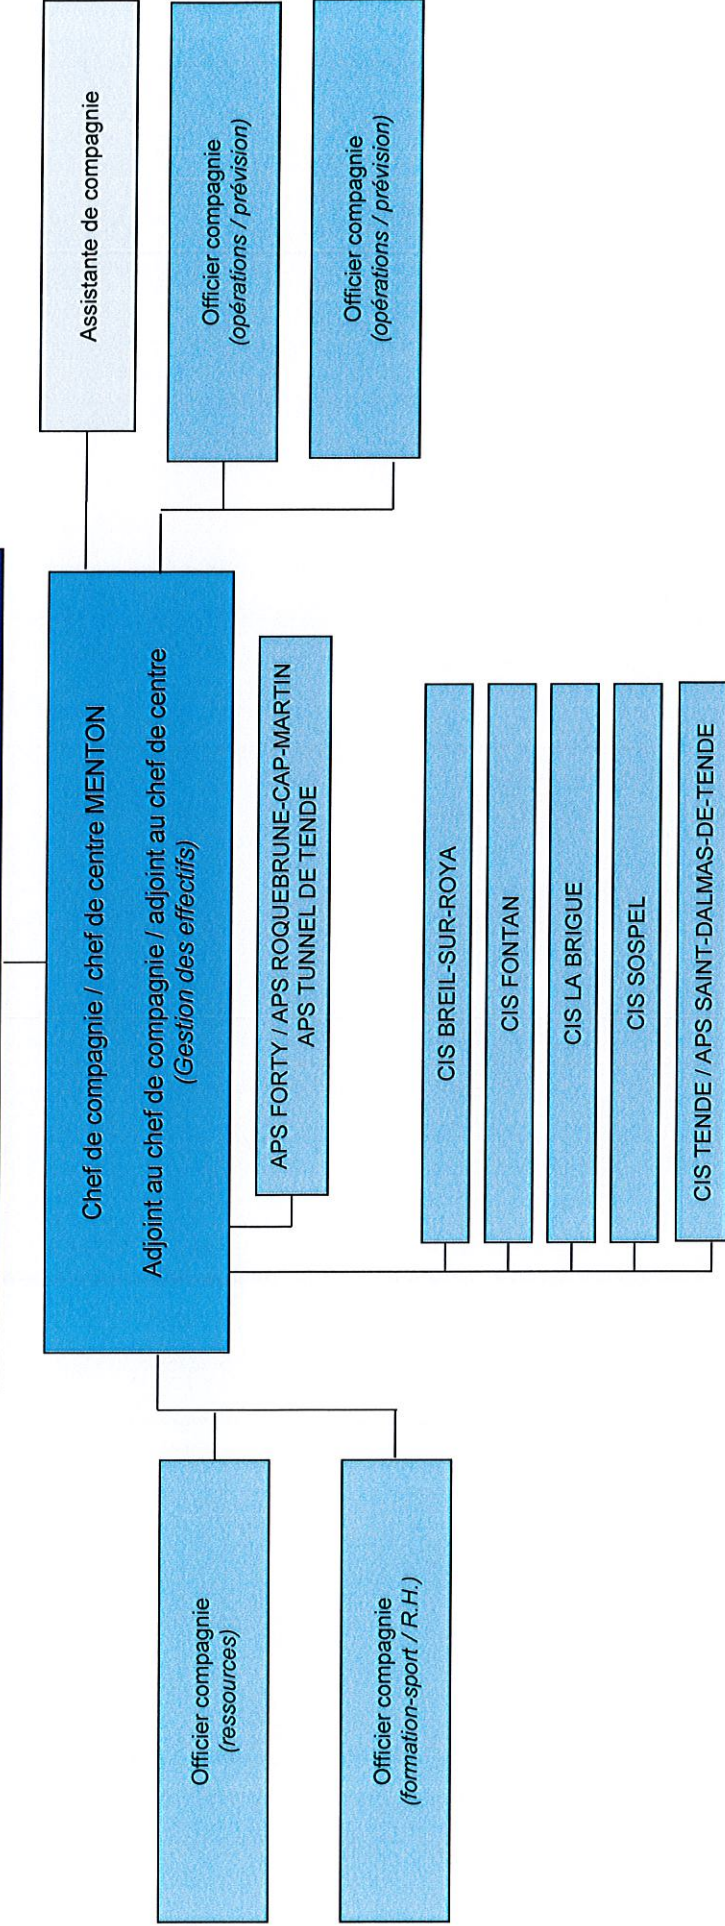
Chef de compagnie / chef de centre MENTON

Adjoint au chef de compagnie / adjoint au chef de centre
(Gestion des effectifs)

Assistante de compagnie

Officier compagnie
(opérations / prévision)

Officier compagnie
(opérations / prévision)

APS FORTY / APS ROQUEBRUNE-CAP-MARTIN
APS TUNNEL DE TENDE

CIS BREIL-SUR-ROYA

CIS FONTAN

CIS LA BRIGUE

CIS SOSPEL

CIS TENDE / APS SAINT-DALMAS-DE-TENDE

Officier compagnie
(ressources)

Officier compagnie
(formation-sport / R.H.)